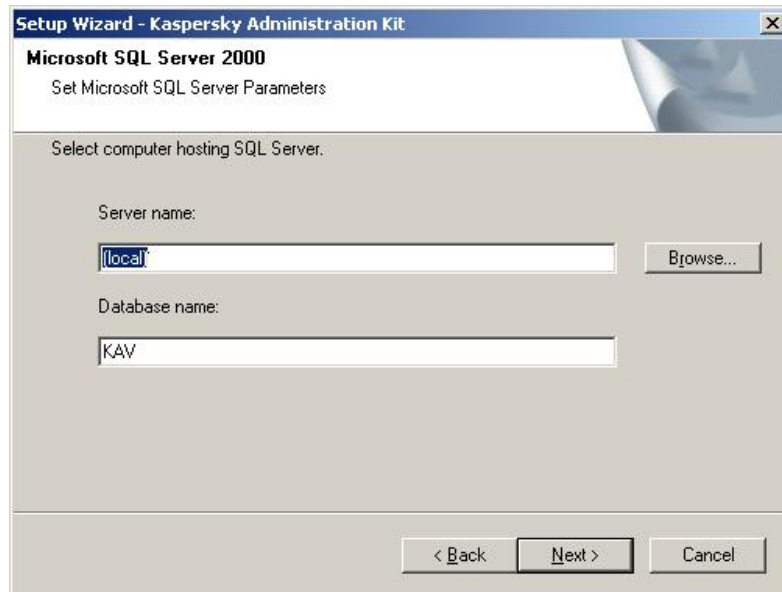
Setup Wizard - Kaspersky Administration Kit

Microsoft SQL Server 2000

Set Microsoft SQL Server Parameters

Select computer hosting SQL Server.

Server name:

(local)

Browse...

Database name:

KAV

< Back

Next >

Cancel